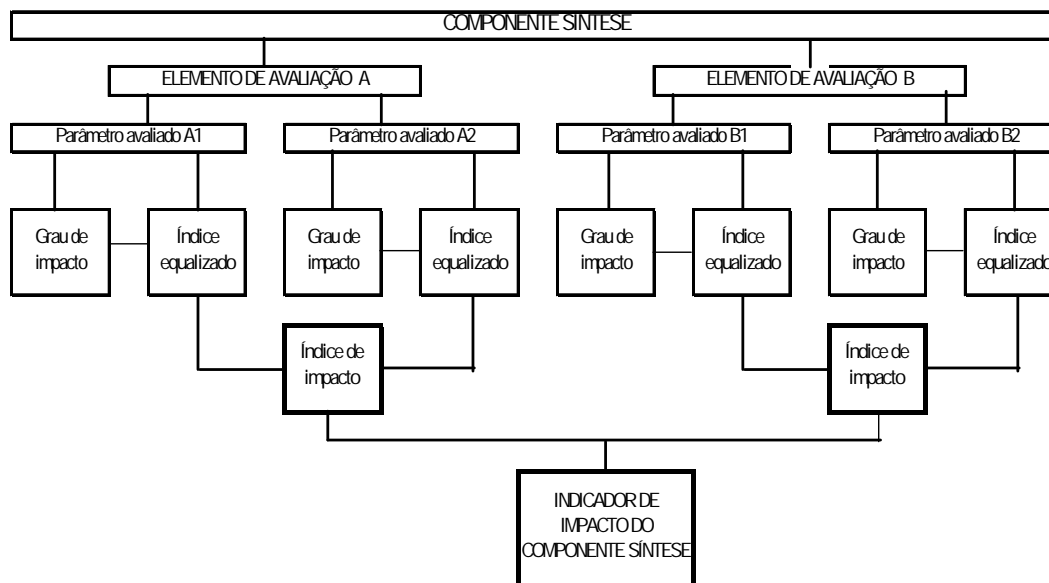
COMPONENTE SÍNTESE

ELEMENTO DE AVALIAÇÃO A

ELEMENTO DE AVALIAÇÃO B

Parâmetro avaliado A1

Parâmetro avaliado A2

Parâmetro avaliado B1

Parâmetro avaliado B2

Grau de impacto

Índice equalizado

Grau de impacto

Índice equalizado

Grau de impacto

Índice equalizado

Grau de impacto

Índice equalizado

Índice de impacto

Índice de impacto

INDICADOR DE IMPACTO DO COMPONENTE SÍNTESE